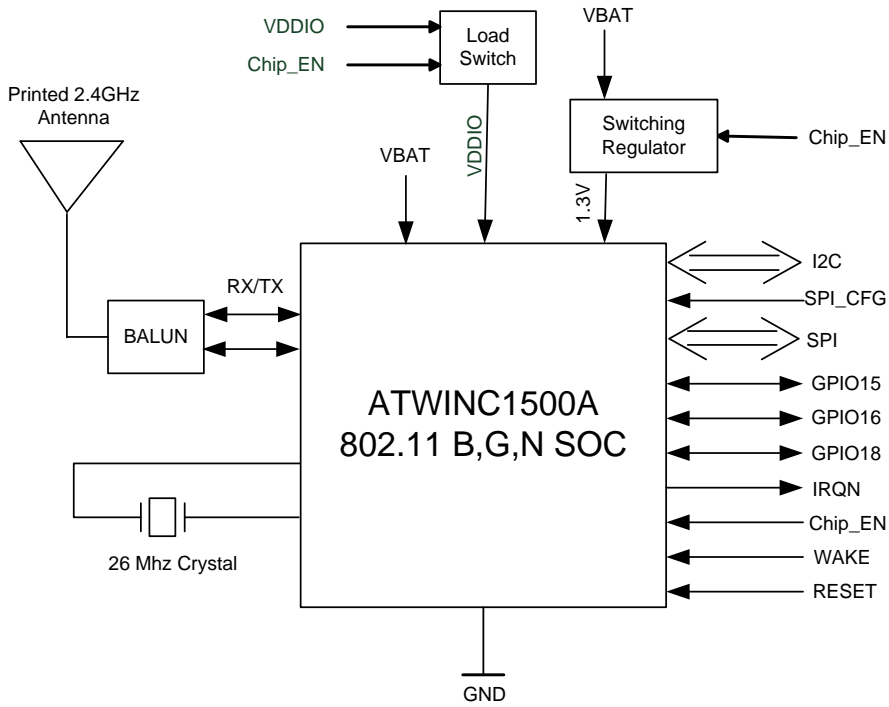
VDDIO
Chip_EN
Load Switch
VBAT
Printed 2.4GHz Antenna
Switching Regulator
Chip_EN
VBAT
VDDIO
1.3V
I2C
RX/TX
SPI_CFG
BALUN
SPI
GPIO15
ATWINC1500A
802.11 B,G,N SOC
GPIO16
GPIO18
IRQN
Chip_EN
26 Mhz Crystal
WAKE
RESET
GND